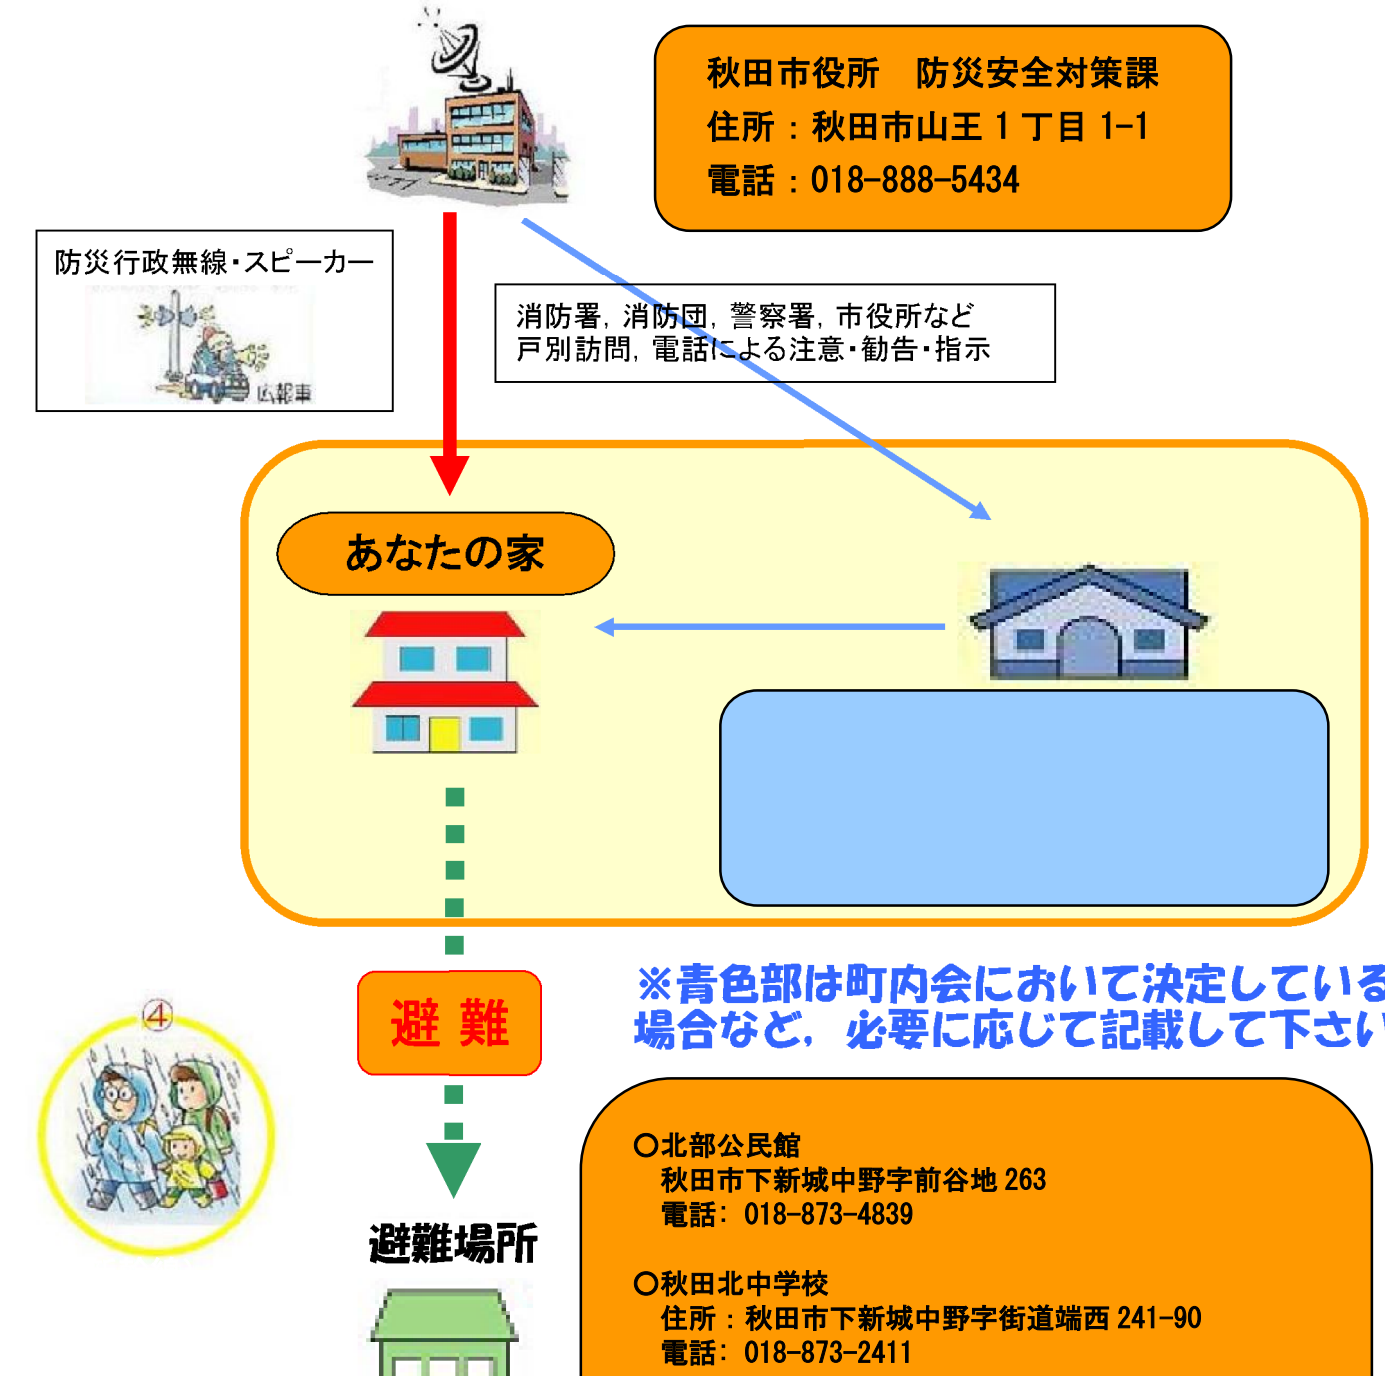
秋田市役所　防災安全対策課
住所：秋田市山王１丁目 1-1
電話：018-888-5434

防災行政無線・スピーカー

広報車

消防署，消防団，警察署，市役所など
戸別訪問，電話による注意・勧告・指示

あなたの家

※青色部は町内会において決定している
場合など，必要に応じて記載して下さい

避　難

④

避難場所

○北部公民館
秋田市下新城中野字前谷地 263
電話：018-873-4839

○秋田北中学校
住所：秋田市下新城中野字街道端西 241-90
電話：018-873-2411